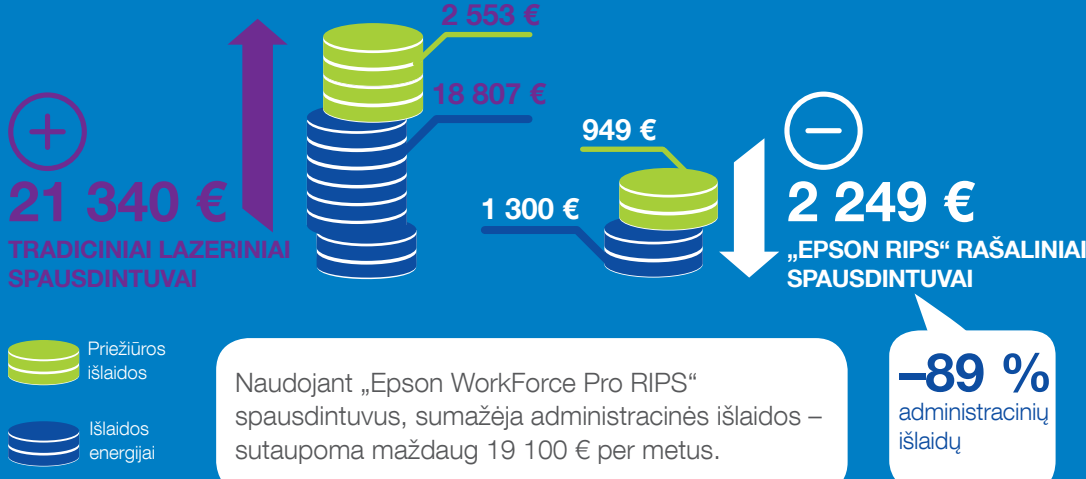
2 553 €

18 807 €

21 340 €
TRADICINIAI LAZERINIAI SPAUSDINTUVAI

949 €

1 300 €

2 249 €
„EPSON RIPS“ RAŠALINIAI SPAUSDINTUVAI

Priežiūros išlaidos

Išlaidos energijai

Naudojant „Epson WorkForce Pro RIPS“ spausdintuvus, sumažėja administracinės išlaidos – sutaupoma maždaug 19 100 € per metus.

–89 %
administracinių išlaidų